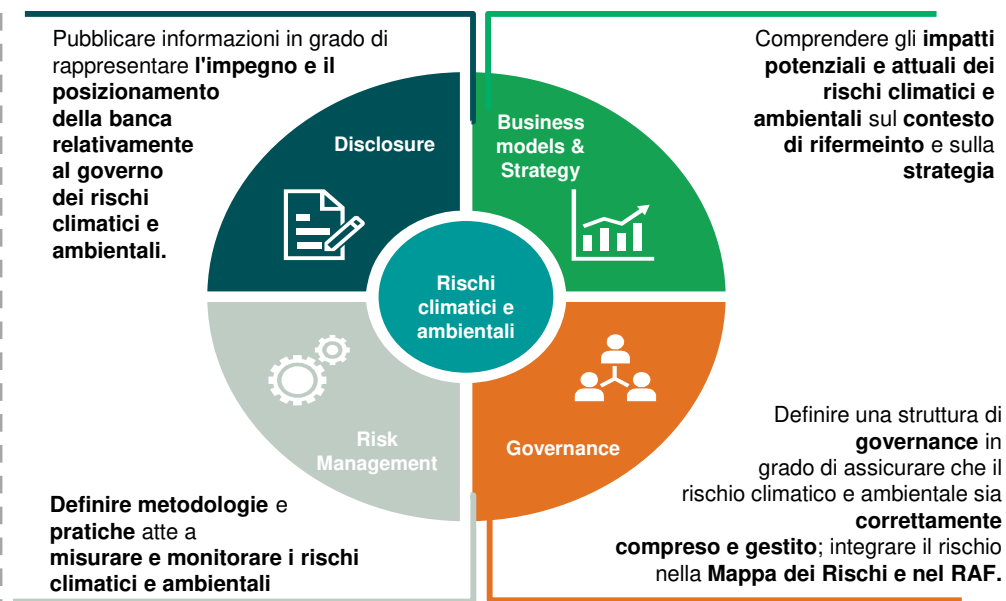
Pubblicare informazioni in grado di rappresentare **l'impegno e il posizionamento della banca relativamente al governo dei rischi climatici e ambientali.**

Comprendere gli **impatti potenziali e attuali dei rischi climatici e ambientali** sul **contesto di rifermeinto** e sulla **strategia**

Disclosure

Business models & Strategy

Rischi climatici e ambientali

Risk Management

Governance

Definire una struttura di **governance** in grado di assicurare che il rischio climatico e ambientale sia **correttamente compreso e gestito**; integrare il rischio nella **Mappa dei Rischi e nel RAF.**

**Definire metodologie** e **pratiche** atte a **misurare e monitorare i rischi climatici e ambientali**